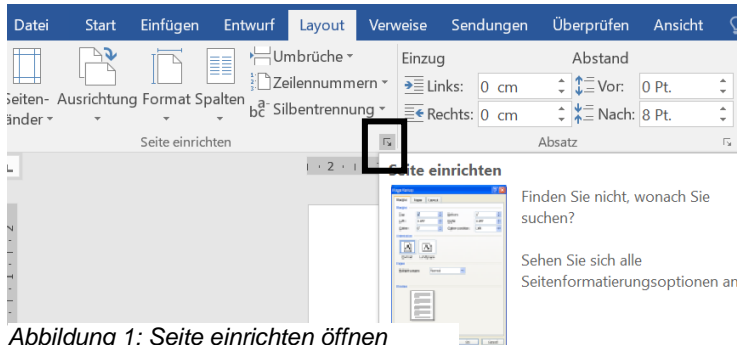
Datei Start Einfügen Entwurf Layout Verweise Sendungen Überprüfen Ansicht

Seiten-ränder Ausrichtung Format Spalten

Umbrüche
Zeilennummern
Silbentrennung

Seite einrichten

Einzug
Links: 0 cm
Rechts: 0 cm

Abstand
Vor: 0 Pt.
Nach: 8 Pt.

Absatz

Seite einrichten

Finden Sie nicht, wonach Sie suchen?

Sehen Sie sich alle Seitenformatierungsoptionen an

Abbildung 1: Seite einrichten öffnen